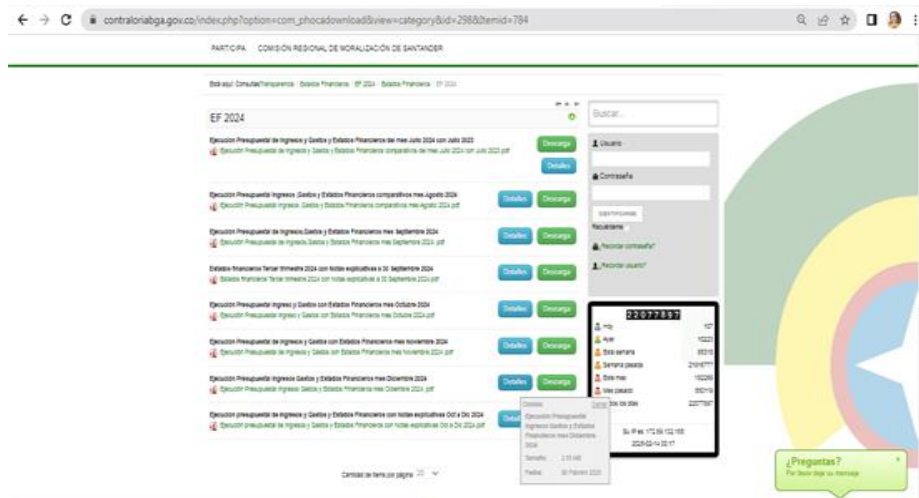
contraloriabga.gov.co/index.php?option=com_phocadownload&view=category&id=298&Itemid=784

PARTICIPA COMISIÓN REGIONAL DE MORALIZACIÓN DE SANTANDER

Está aquí: Consulta/Transparencia · Estados Financieros · EF 2024 · Estados Financieros · EF 2024

EF 2024

Ejecución Presupuestal de Ingresos y Gastos y Estados Financieros del mes Julio 2024 con Julio 2023
Ejecución Presupuestal de Ingresos y Gastos y Estados Financieros comparativos del mes Julio 2024 con Julio 2023.pdf
Descarga
Detalles

Ejecución Presupuestal Ingresos ,Gastos y Estados Financieros comparativos mes Agosto 2024
Ejecución Presupuestal Ingresos ,Gastos y Estados Financieros comparativos mes Agosto 2024.pdf
Detalles Descarga

Ejecución Presupuestal de Ingresos,Gastos y Estados Financieros mes Septiembre 2024
Ejecución Presupuestal de Ingresos,Gastos y Estados Financieros mes Septiembre 2024.pdf
Detalles Descarga

Estados financieros Tercer trimestre 2024 con Notas explicativas a 30 Septiembre 2024
Estados financieros Tercer trimestre 2024 con Notas explicativas a 30 Septiembre 2024.pdf
Detalles Descarga

Ejecución Presupuestal Ingresos y Gastos con Estados Financieros mes Octubre 2024
Ejecución Presupuestal de Ingresos y Gastos con Estados Financieros mes Octubre 2024.pdf
Detalles Descarga

Ejecución Presupuestal de Ingresos y Gastos con Estados Financieros mes noviembre 2024
Ejecución Presupuestal de Ingresos y Gastos con Estados Financieros mes Noviembre 2024.pdf
Detalles Descarga

Ejecución Presupuestal de Ingresos Gastos y Estados Financieros mes Diciembre 2024
Ejecución Presupuestal de Ingresos Gastos y Estados Financieros mes Diciembre 2024.pdf
Detalles Descarga

Ejecución presupuestal de Ingresos y Gastos y Estados Financieros con Notas explicativas Oct a Dic 2024
Ejecución presupuestal de Ingresos y Gastos y Estados Financieros con Notas explicativas Oct a Dic 2024.pdf
Detalles

Detalles Cerrar
Ejecución Presupuestal Ingresos Gastos y Estados Financieros mes Diciembre 2024
Tamaño 2.13 MB
Fecha 20 Febrero 2025

Cantidad de ítems por página 20

Buscar...
Usuario
Contraseña
IDENTIFICARME
Recuérdame
Recordar contraseña?
Recordar usuario?

22077897
Hoy 107
Ayer 10223
Esta semana 55315
Semana pasada 210167
Este mes 102280
Mes pasado 55019
Todos los días 22077897
Su IP es: 172.69.132.155
2025-02-14 00:17

¿Preguntas?
Por favor deje su mensaje